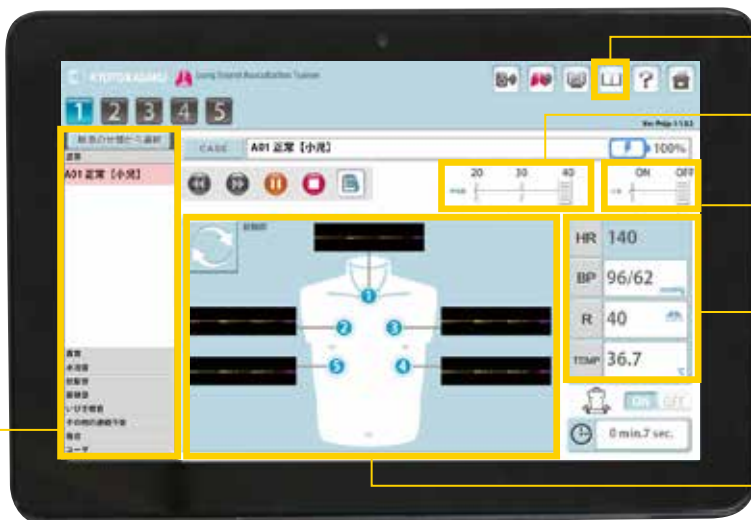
KYOTOKAGAKU Lung Sound Auscultation Trainer

1 2 3 4 5

Ver. Prdp 1.1.0.1

疾患の分類から選択
正常
A01 正常【小児】

CASE A01 正常【小児】

100%

20 30 40

ON OFF

HR 140
BP 96/62
R 40
TEMP 36.7

1 2 3 4 5

ON OFF

0 min.7 sec.

異常
水泡音
捻髪音
笛様音
いびき様音
その他の連続性音
複合
ユーザ